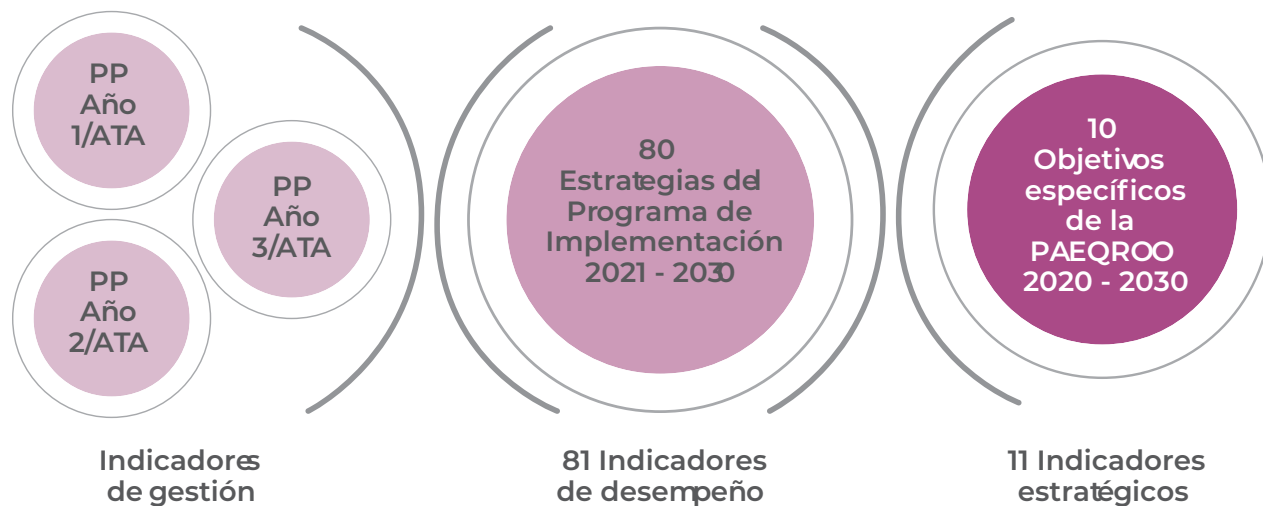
PP
Año
1/ATA

PP
Año
3/ATA

PP
Año
2/ATA

80
Estrategias del
Programa de
Implementación
2021 - 2030

10
Objetivos
específicos
de la
PAEQROO
2020 - 2030

Indicadores
de gestión

81 Indicadores
de desempeño

11 Indicadores
estratégicos